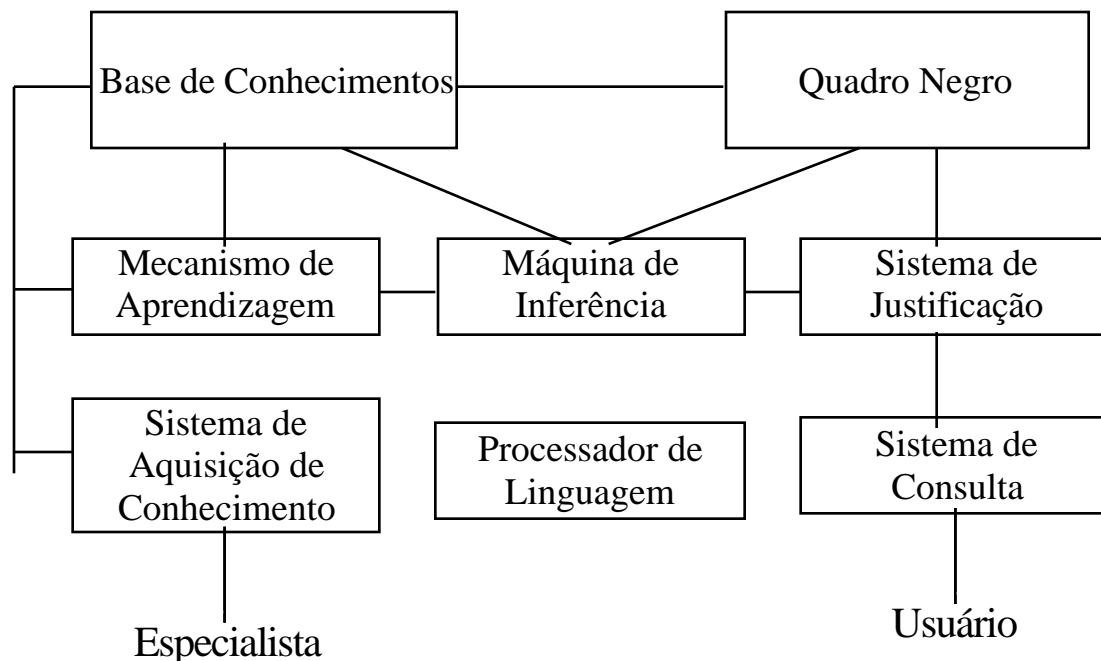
Base de Conhecimentos

Quadro Negro

Mecanismo de Aprendizagem

Máquina de Inferência

Sistema de Justificação

Sistema de Aquisição de Conhecimento

Processador de Linguagem

Sistema de Consulta

Especialista

Usuário